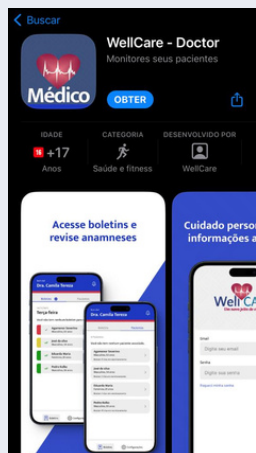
Buscar

Médico

WellCare - Doctor

Monitores seus pacientes

OBTER

IDADE

18 +17

Anos

CATEGORIA

Saúde e fitness

DESENVOLVIDO POR

WellCare

Acesse boletins e revise anamneses

Cuidado person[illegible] informações a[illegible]

Dra. Camila Teresa

Terça-feira

Dra. Camila Teresa

WellCAR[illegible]

Email

Digite seu email

Senha

Digite sua senha

Esqueci minha senha